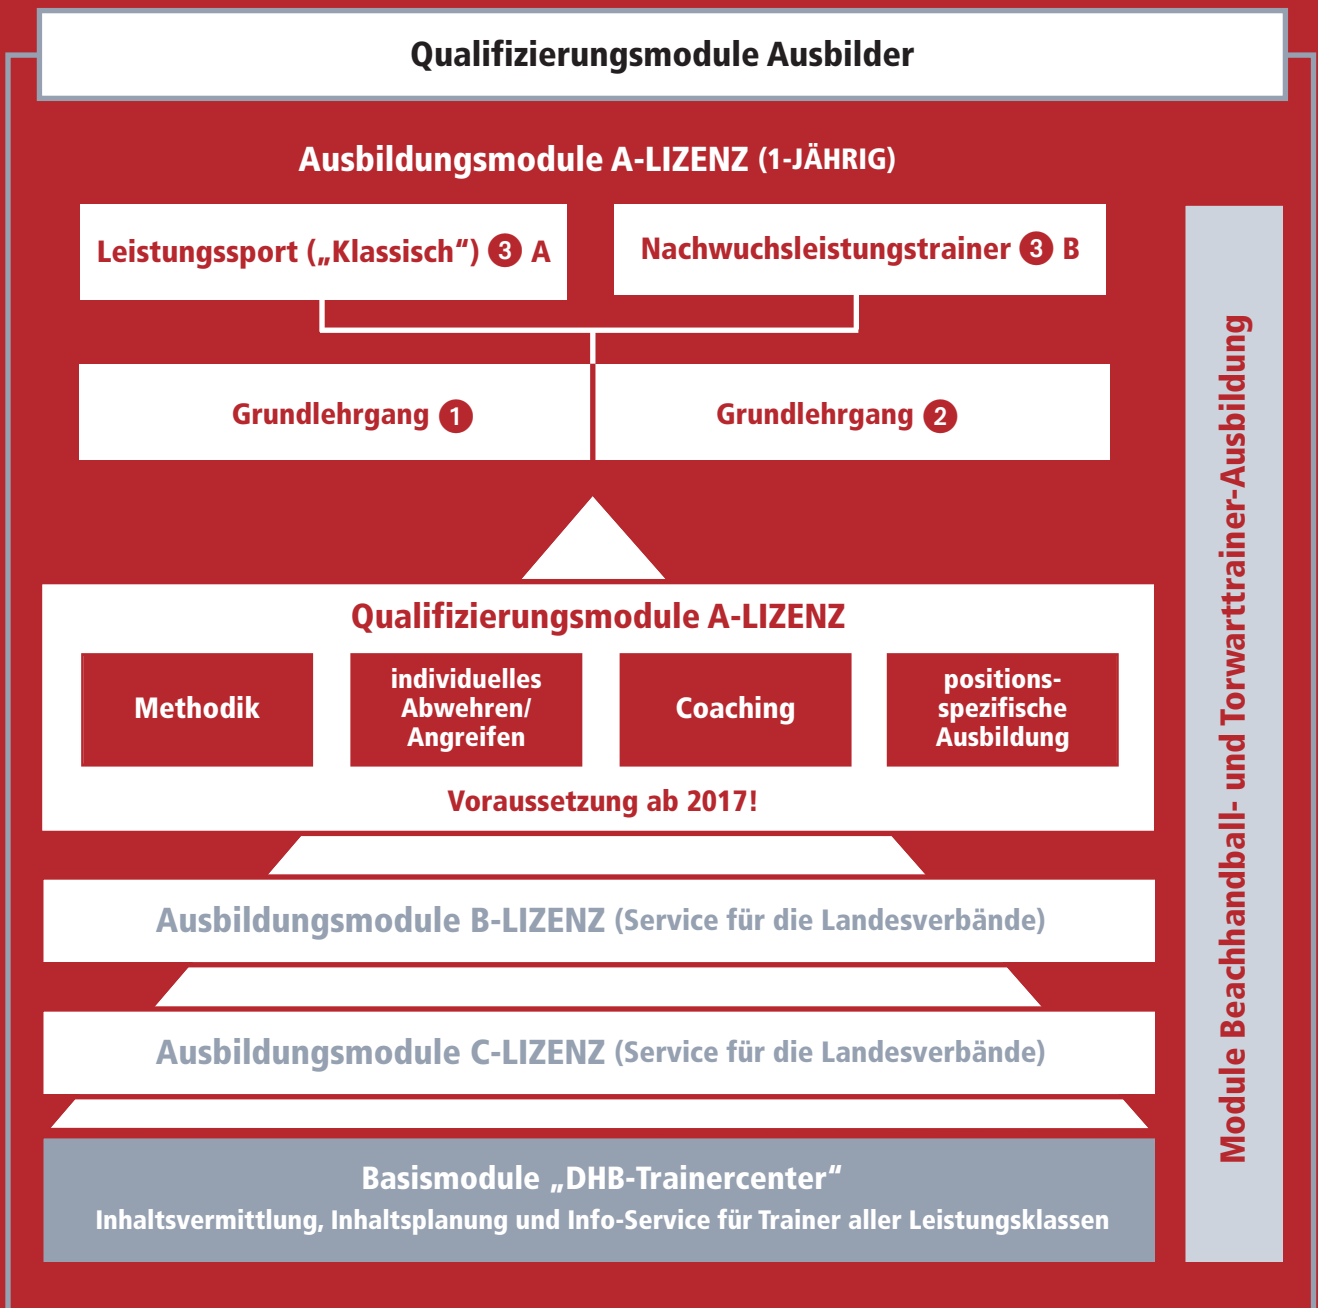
Qualifizierungsmodule Ausbilder

Ausbildungsmodule A-LIZENZ (1-JÄHRIG)

Leistungssport („Klassisch“) 3 A

Nachwuchsleistungstrainer 3 B

Grundlehrgang 1

Grundlehrgang 2

Qualifizierungsmodule A-LIZENZ

Methodik

individuelles Abwehren/ Angreifen

Coaching

positions-spezifische Ausbildung

Voraussetzung ab 2017!

Ausbildungsmodule B-LIZENZ (Service für die Landesverbände)

Ausbildungsmodule C-LIZENZ (Service für die Landesverbände)

Basismodule „DHB-Trainercenter“
Inhaltsvermittlung, Inhaltsplanung und Info-Service für Trainer aller Leistungsklassen

Module Beachhandball- und Torwarttrainer-Ausbildung